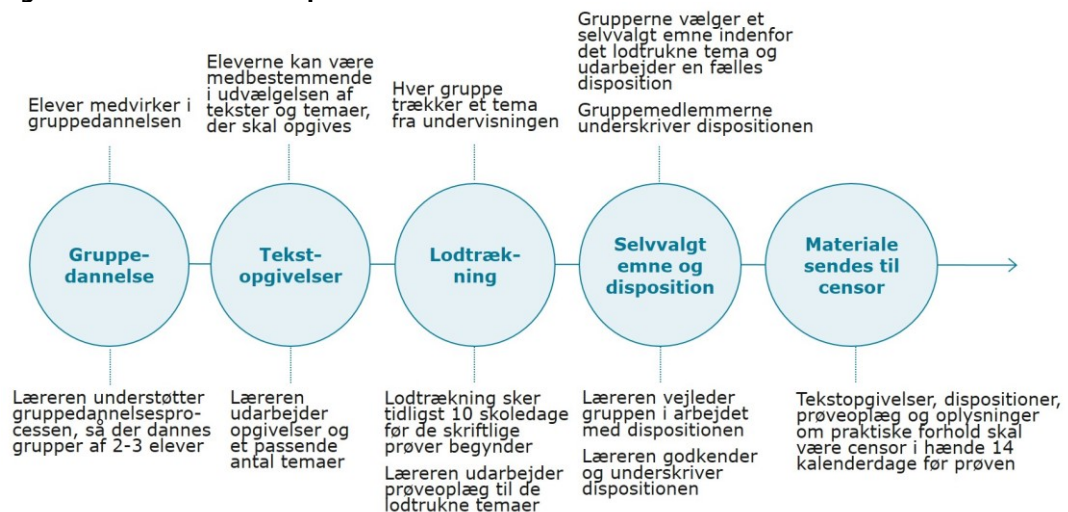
Elever medvirker i gruppedannelsen

Gruppedannelse

Lærerenunderstøtter gruppedannelsesprocessen, så der dannes grupper af 2-3 elever

Eleverne kan være medbestemmende i udvælgelsen af tekster og temaer, der skal opgives

Tekstopgivelser

Læreren udarbejder opgivelser og et passende antal temaer

Hver gruppe trækker et tema fra undervisningen

Lodtrækning

Lodtrækning sker tidligst 10 skoledage før de skriftlige prøver begynder

Læreren udarbejder prøveoplæg til de lodtrukne temaer

Grupperne vælger et selvvalgt emne indenfor det lodtrukne tema og udarbejder en fælles disposition

Gruppemedlemmerne underskriver dispositionen

Selvvalgt emne og disposition

Læreren vejleder gruppen i arbejdet med dispositionen

Læreren godkender og underskriver dispositionen

Materiale sendes til censor

Tekstopgivelser, dispositioner, prøveoplæg og oplysninger om praktiske forhold skal være censor i hænde 14 kalenderdage før prøven